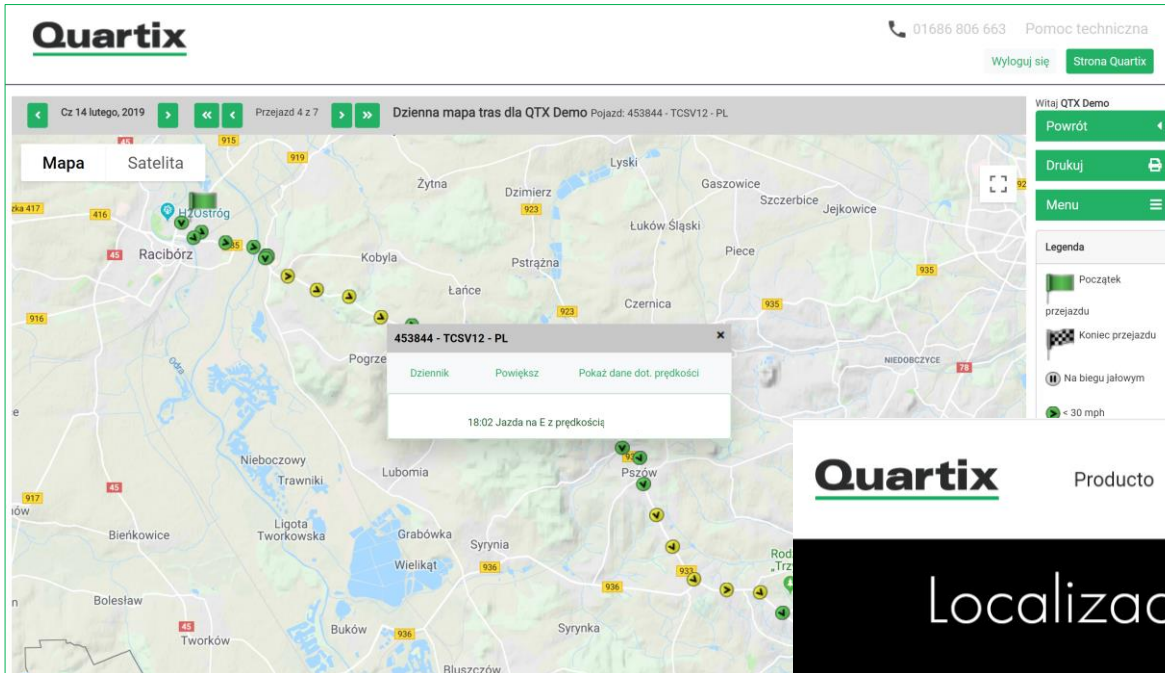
Quartix

01686 806 663 Pomoc techniczna

Wyloguj się Strona Quartix

Cz 14 lutego, 2019

Przejazd 4 z 7

Dzienna mapa tras dla QTX Demo Pojazd: 453844 - TCSV12 - PL

Witaj QTX Demo

Powrót

Drukuj

Menu

Legenda

Początek przejazdu

Koniec przejazdu

Na biegu jałowym

< 30 mph

Mapa Satelita

453844 - TCSV12 - PL

Dziennik Powiększ Pokaż dane dot. prędkości

18:02 Jazda na E z prędkością

Racibórz
Ostróg
Kobyla
Żytna
Dzimierz
Lyski
Gaszowice
Szczerbice
Jejkowice
Łuków Śląski
Piece
Pstrążna
Łańce
Czernica
Pogrze
NIEDOBCZYCE
Nieboczowy
Trawniki
Lubomia
Pszów
Ligota Tworkowska
Grabówka
Syrynia
Bieńkowice
Wielikąt
Bolesław
Tworków
Buków
Syrynka
Bluszczów
Odra
915
919
923
416
417
45
916
917
935
78
933
936

Quartix

Producto

Localizac